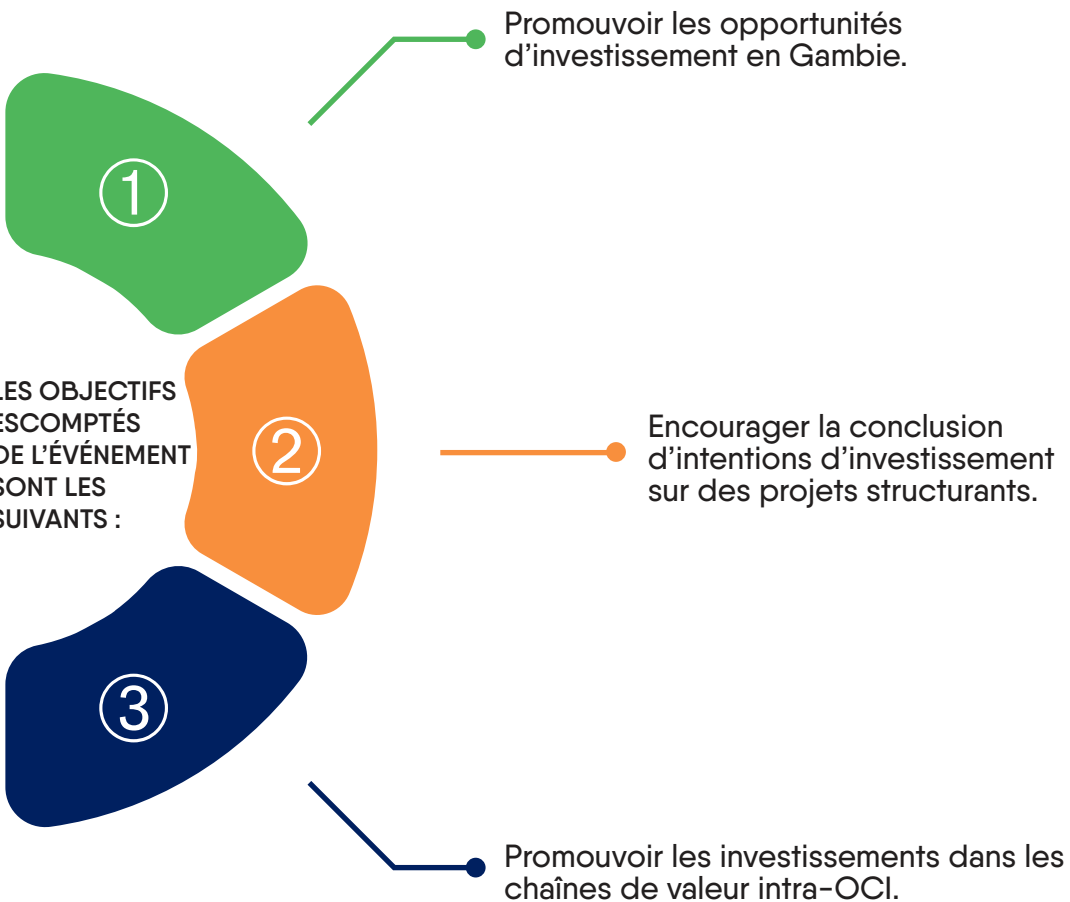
LES OBJECTIFS ESCOMPTÉS DE L'ÉVÉNEMENT SONT LES SUIVANTS :

①

Promouvoir les opportunités d'investissement en Gambie.

②

Encourager la conclusion d'intentions d'investissement sur des projets structurants.

③

Promouvoir les investissements dans les chaînes de valeur intra-OCI.